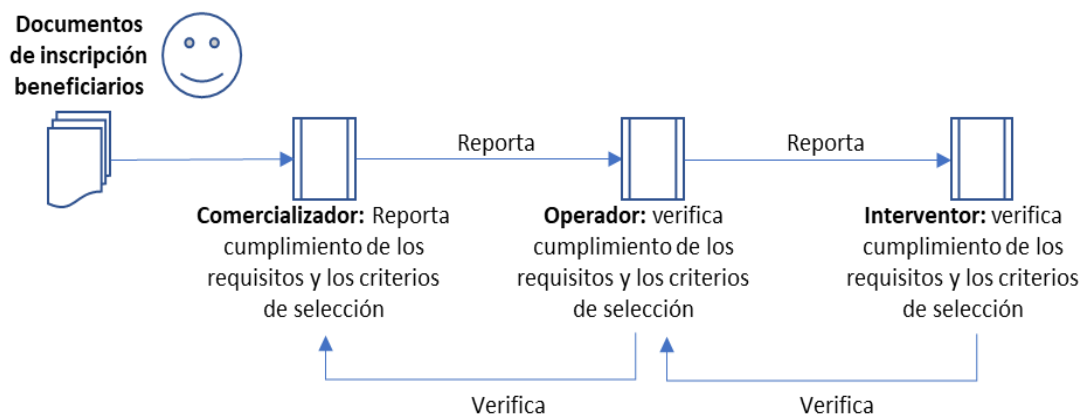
**Documentos de inscripción beneficiarios**

Reporta

Reporta

**Comercializador:** Reporta cumplimiento de los requisitos y los criterios de selección

**Operador:** verifica cumplimiento de los requisitos y los criterios de selección

**Interventor:** verifica cumplimiento de los requisitos y los criterios de selección

Verifica

Verifica